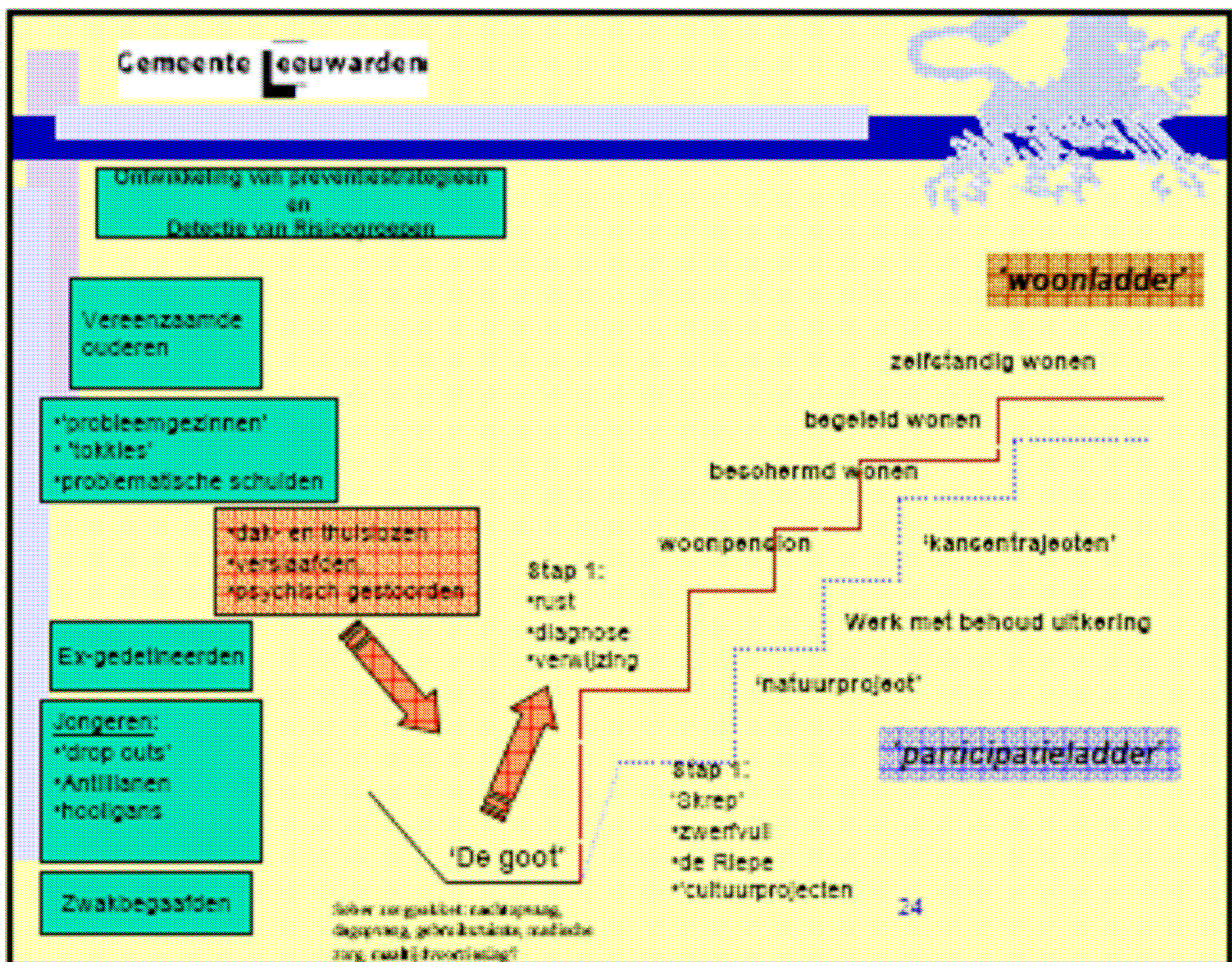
Gemeente Leeuwarden

Ontwikkeling van preventiestrategieen en Detectie van Risicogroepen

'woonladder'

Vereenzaamde ouderen

zelfstandig wonen

•'probleemgezinnen'
• 'tokkies'
•problematische schulden

begeleid wonen

beschermd wonen

•dak- en thuislozen
•verslaafden
•psychisch gestoorden

woonpension

'kancentrajecten'

Stap 1:
•rust
•diagnose
•verwijzing

Werk met behoud uitkering

Ex-gedetineerden

'natuurproject'

Jongeren:
•'drop outs'
•Antillianen
•hooligans

'participatieladder'

Stap 1:
'Skrep'
•zwerfvuil
•de Riepe
•'cultuurprojecten

'De goot'

Zwakbegaafden

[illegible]

24